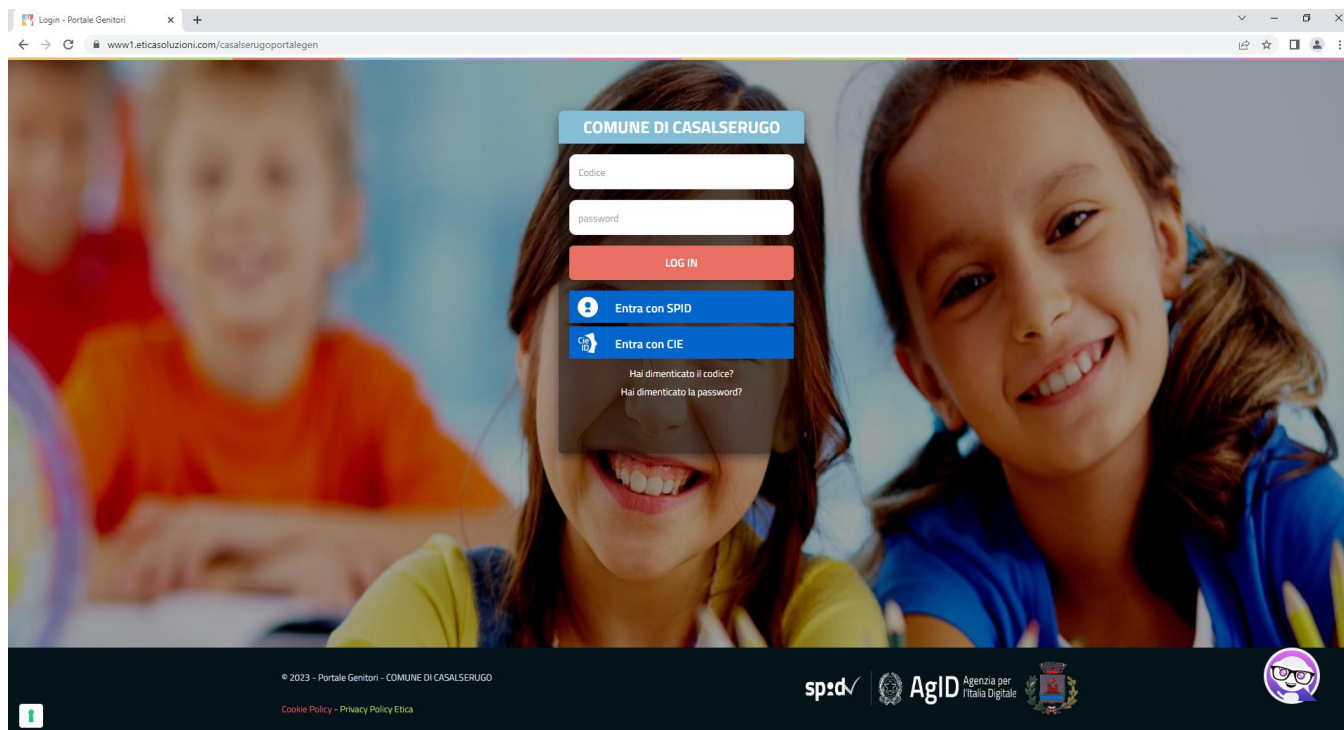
Login - Portale Genitori
www1.eticasoluzioni.com/casalserugoportalegen

COMUNE DI CASALSERUGO

Codice

password

LOG IN

Entra con SPID

CIE ID Entra con CIE

Hai dimenticato il codice?
Hai dimenticato la password?

© 2023 - Portale Genitori - COMUNE DI CASALSERUGO

Cookie Policy - Privacy Policy Etica

spid AgID Agenzia per l'Italia Digitale